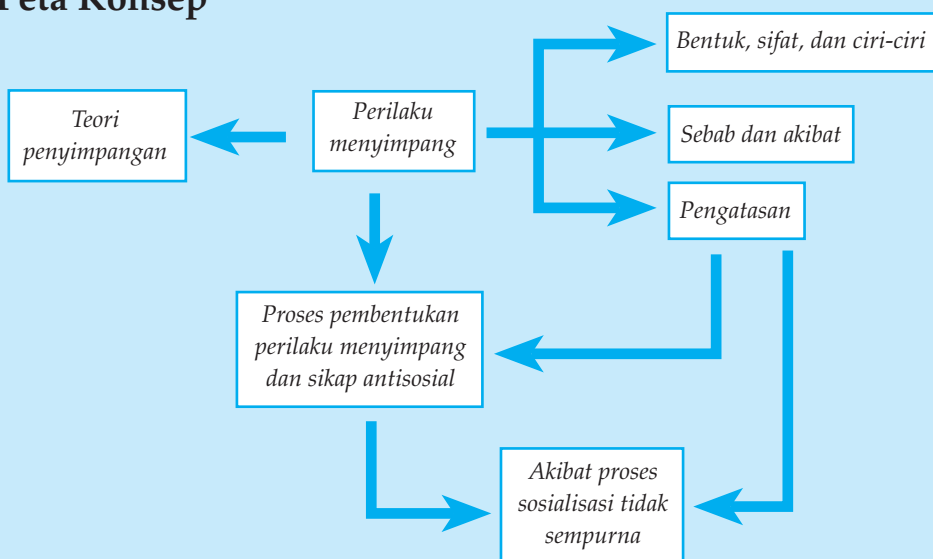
Peta Konsep

Perilaku menyimpang

Teori penyimpangan

Bentuk, sifat, dan ciri-ciri

Sebab dan akibat

Pengatasan

Proses pembentukan perilaku menyimpang dan sikap antisosial

Akibat proses sosialisasi tidak sempurna